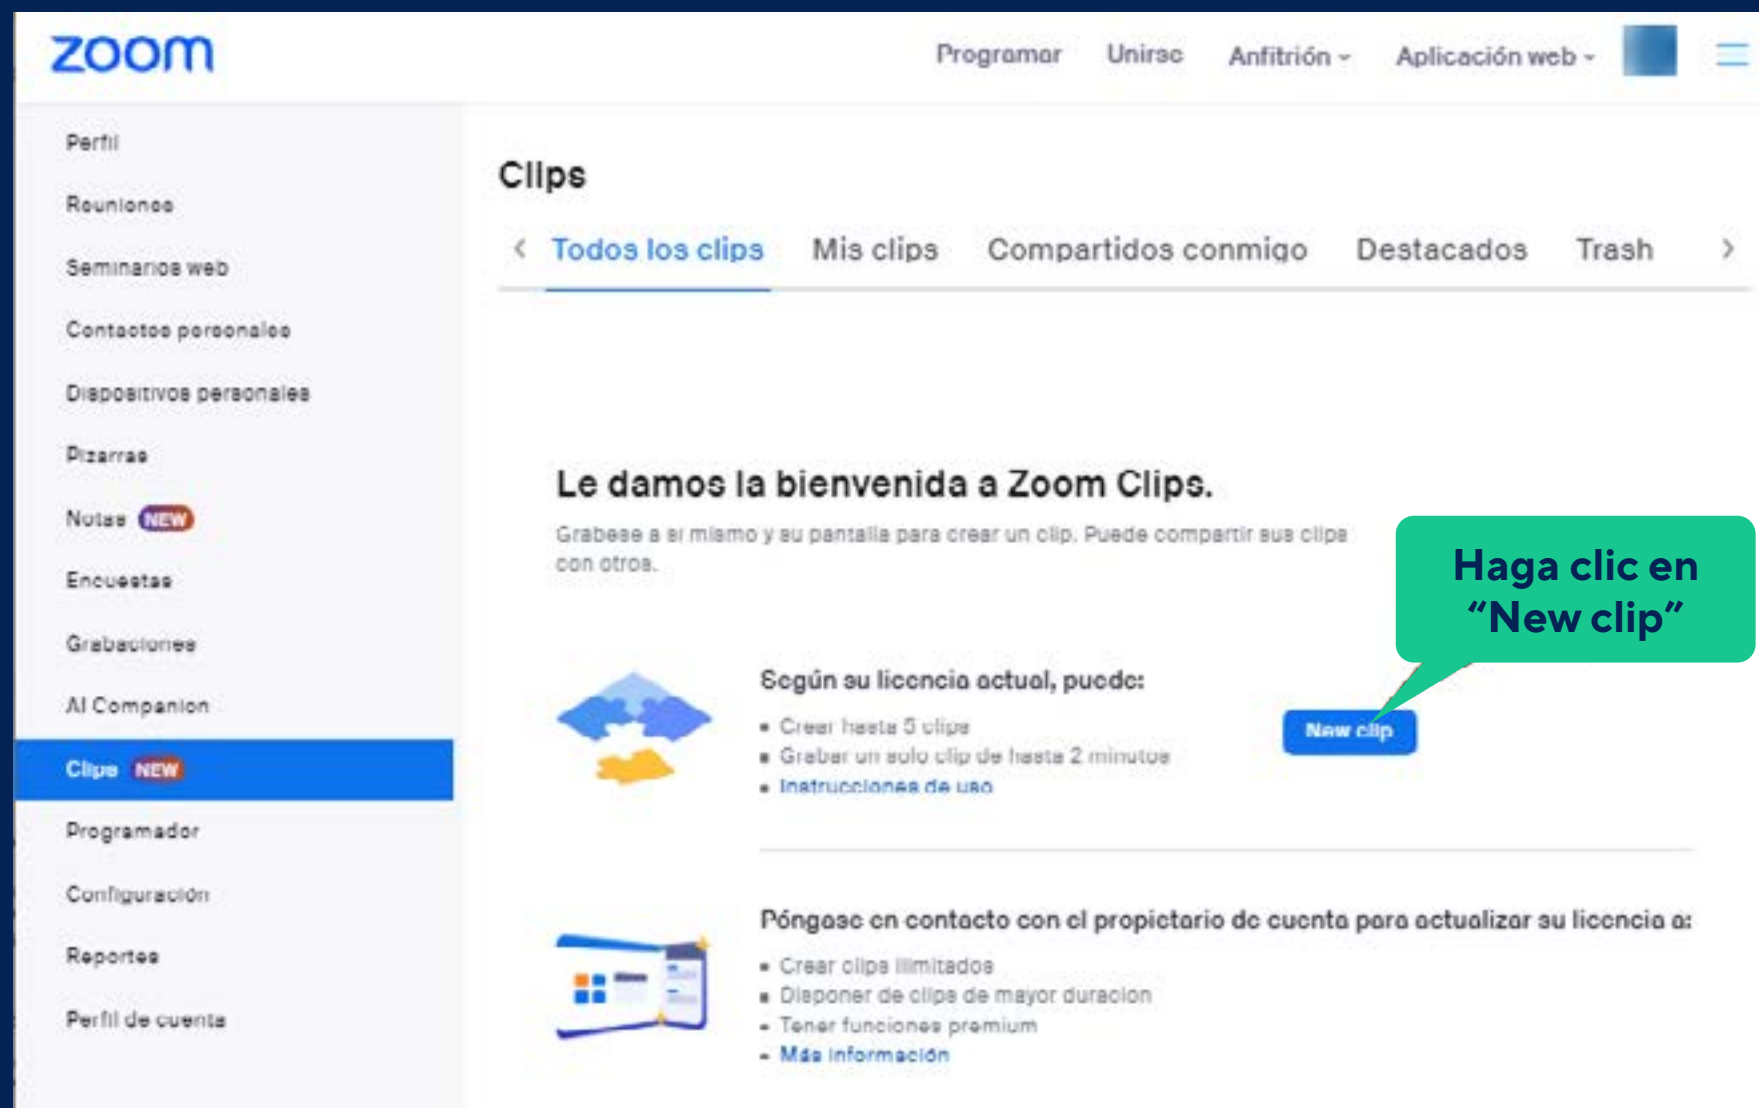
zoom

Programar Unirse Anfitrión Aplicación web

Perfil
Reuniones
Seminarios web
Contactos personales
Dispositivos personales
Pizarras
Notas NEW
Encuestas
Grabaciones
AI Companion
Clips NEW
Programador
Configuración
Reportes
Perfil de cuenta

Clips

Todos los clips Mis clips Compartidos conmigo Destacados Trash

Le damos la bienvenida a Zoom Clips.

Grabese a sí mismo y su pantalla para crear un clip. Puede compartir sus clips con otros.

Haga clic en "New clip"

Según su licencia actual, puede:

- Crear hasta 5 clips
- Grabar un solo clip de hasta 2 minutos
- Instrucciones de uso

New clip

Póngase en contacto con el propietario de cuenta para actualizar su licencia a:

- Crear clips ilimitados
- Disponer de clips de mayor duracion
- Tener funciones premium
- Más información